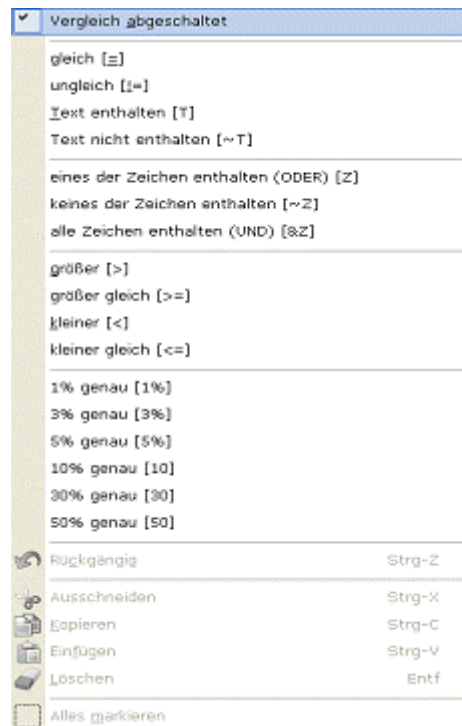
Vergleich abgeschaltet

gleich [=]
ungleich [!=]
Text enthalten [T]
Text nicht enthalten [~T]

eines der Zeichen enthalten (ODER) [Z]
keines der Zeichen enthalten [~Z]
alle Zeichen enthalten (UND) [&Z]

größer [>]
größer gleich [>=]
kleiner [<]
kleiner gleich [<=]

1% genau [1%]
3% genau [3%]
5% genau [5%]
10% genau [10]
30% genau [30]
50% genau [50]

Rückgängig Strg-Z

Ausschneiden Strg-X
Kopieren Strg-C
Einfügen Strg-V
Löschen Entf

Alles markieren